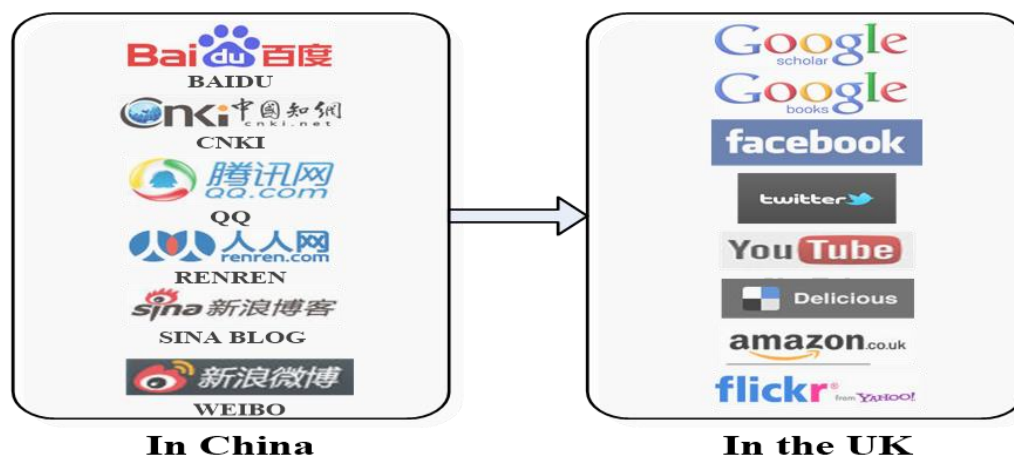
Bai du 百度
BAIDU
CNKI 中国知网 cnki.net
CNKI
腾讯网 QQ.com
QQ
人人网 renren.com
RENREN
sina 新浪博客
SINA BLOG
新浪微博
WEIBO

In China

Google scholar
Google books
facebook
twitter
YouTube
Delicious
amazon.co.uk
flickr from YAHOO!

In the UK